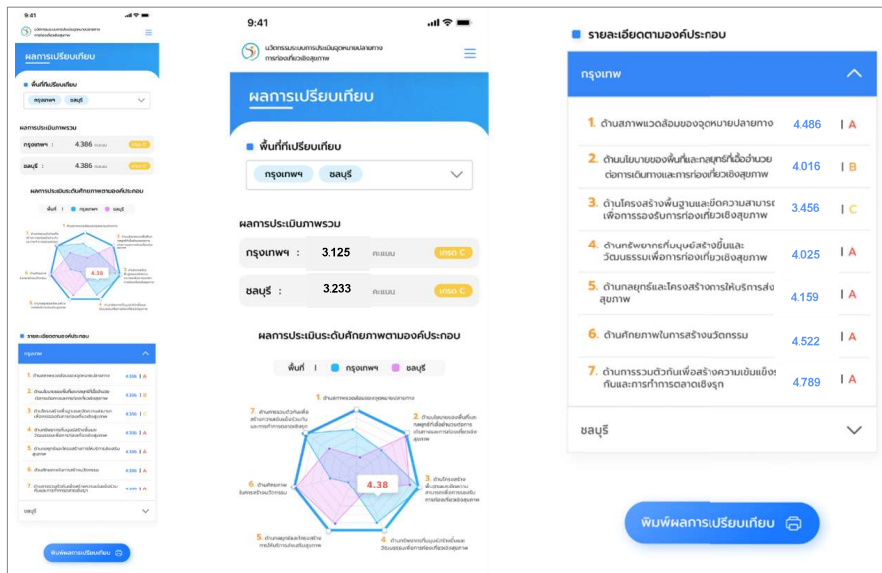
9:41

นวัตกรรมระบบการประเมินจุดหมายปลายทางการท่องเที่ยวเชิงสุขภาพ

ผลการเปรียบเทียบ

พื้นที่เปรียบเทียบ

กรุงเทพฯ ชลบุรี

ผลการประเมินภาพรวม

กรุงเทพฯ : 3.125 คะแนน เกรด C

ชลบุรี : 3.233 คะแนน เกรด C

ผลการประเมินระดับศักยภาพตามองค์ประกอบ

พื้นที่ | กรุงเทพฯ ชลบุรี

1. ด้านสภาพแวดล้อมของจุดหมายปลายทาง

2. ด้านนโยบายของพื้นที่และกลยุทธ์ที่เอื้ออำนวยต่อการเดินทางและการท่องเที่ยวเชิงสุขภาพ

3. ด้านโครงสร้างพื้นฐานและขีดความสามารถเพื่อการรองรับการท่องเที่ยวเชิงสุขภาพ

4. ด้านทรัพยากรที่มนุษย์สร้างขึ้นและวัฒนธรรมเพื่อการท่องเที่ยวเชิงสุขภาพ

5. ด้านกลยุทธ์และโครงสร้างการให้บริการส่งเสริมสุขภาพ

6. ด้านศักยภาพในการสร้างนวัตกรรม

7. ด้านการรวมตัวกันเพื่อสร้างความเข้มแข็งกันและการทำการตลาดเชิงรุก

4.38

รายละเอียดตามองค์ประกอบ

กรุงเทพ

| | | |
|---|---|---|
| 1. ด้านสภาพแวดล้อมของจุดหมายปลายทาง | 4.486 | A |
| 2. ด้านนโยบายของพื้นที่และกลยุทธ์ที่เอื้ออำนวยต่อการเดินทางและการท่องเที่ยวเชิงสุขภาพ | 4.016 | B |
| 3. ด้านโครงสร้างพื้นฐานและขีดความสามารถเพื่อการรองรับการท่องเที่ยวเชิงสุขภาพ | 3.456 | C |
| 4. ด้านทรัพยากรที่มนุษย์สร้างขึ้นและวัฒนธรรมเพื่อการท่องเที่ยวเชิงสุขภาพ | 4.025 | A |
| 5. ด้านกลยุทธ์และโครงสร้างการให้บริการส่งสุขภาพ | 4.159 | A |
| 6. ด้านศักยภาพในการสร้างนวัตกรรม | 4.522 | A |
| 7. ด้านการรวมตัวกันเพื่อสร้างความเข้มแข็งกันและการทำการตลาดเชิงรุก | 4.789 | A |

ชลบุรี

พิมพ์ผลการเปรียบเทียบ